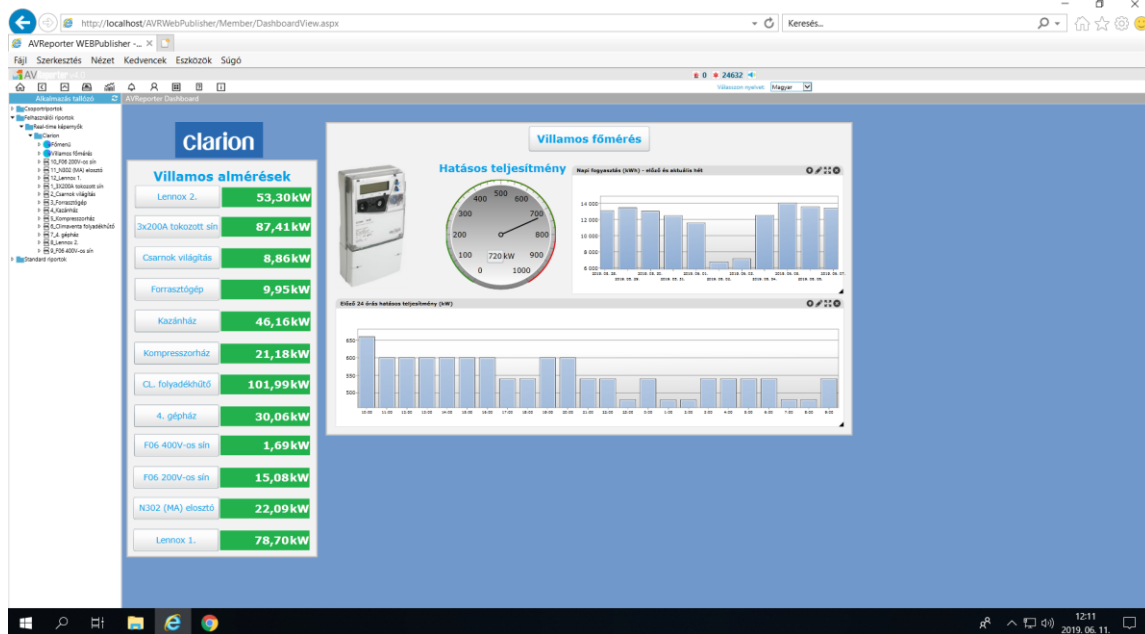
http://localhost/AVRWebPublisher/Member/DashboardView.aspx
Keresés...
AVReporter WEBPublisher - ...
Fájl Szerkesztés Nézet Kedvencek Eszközök Súgó
AV
0 24632
Válasszon nyelvet: Magyar
Alkalmazás tallózó
AVReporter Dashboard
Csoportriportok
Felhasználói riportok
Real-time képernyők
Clarion
Főmenü
Villamos főmérés
10_F06 200V-os sín
11_N302 (MA) elosztó
12_Lennox 1.
1_3X200A tokozott sín
2_Csarnok világítás
3_Forrasztógép
4_Kazánház
5_Kompresszorház
6_Climaventa folyadékhűtő
7_4. gépház
8_Lennox 2.
9_F06 400V-os sín
Standard riportok
Clarion
Villamos almérések
Lennox 2. 53,30kW
3x200A tokozott sín 87,41kW
Csarnok világítás 8,86kW
Forrasztógép 9,95kW
Kazánház 46,16kW
Kompresszorház 21,18kW
CL. folyadékhűtő 101,99kW
4. gépház 30,06kW
F06 400V-os sín 1,69kW
F06 200V-os sín 15,08kW
N302 (MA) elosztó 22,09kW
Lennox 1. 78,70kW
Villamos főmérés
Hatásos teljesítmény
0 100 200 300 400 500 600 700 800 900 1000
720 kW
Napi fogyasztás (kWh) - előző és aktuális hét
14 000
12 000
10 000
8 000
6 000
2019. 05. 28. 2019. 05. 29. 2019. 05. 30. 2019. 05. 31. 2019. 06. 01. 2019. 06. 02. 2019. 06. 03. 2019. 06. 04. 2019. 06. 05. 2019. 06. 06. 2019. 06. 07.
Előző 24 órás hatásos teljesítmény (kW)
650
600
550
500
10:00 11:00 12:00 13:00 14:00 15:00 16:00 17:00 18:00 19:00 20:00 21:00 22:00 23:00 0:00 1:00 2:00 3:00 4:00 5:00 6:00 7:00 8:00 9:00
12:11
2019. 06. 11.